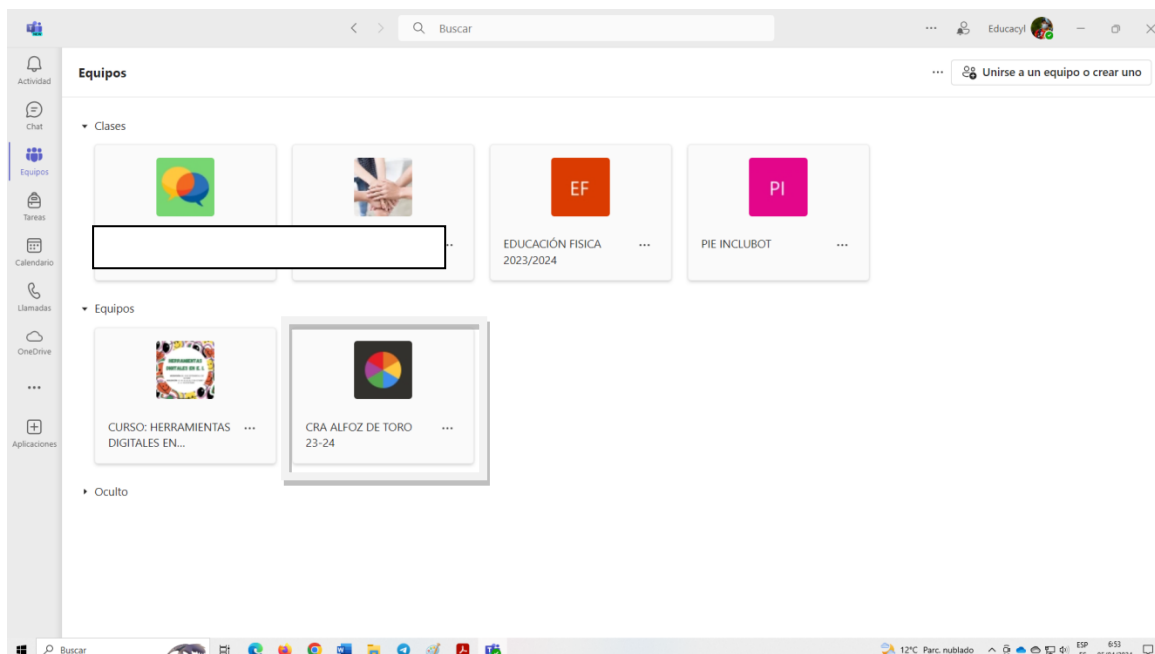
Buscar

Educacyl

Actividad

Chat

Equipos

Tareas

Calendario

Llamadas

OneDrive

...

Aplicaciones

Equipos

Unirse a un equipo o crear uno

Clases

EF

EDUCACIÓN FISICA 2023/2024

PI

PIE INCLUBOT

Equipos

HERRAMIENTAS DIGITALES EN E. I.

CURSO: HERRAMIENTAS DIGITALES EN...

CRA ALFOZ DE TORO 23-24

Oculto

Buscar

12°C Parc. nublado

ESP

6:53